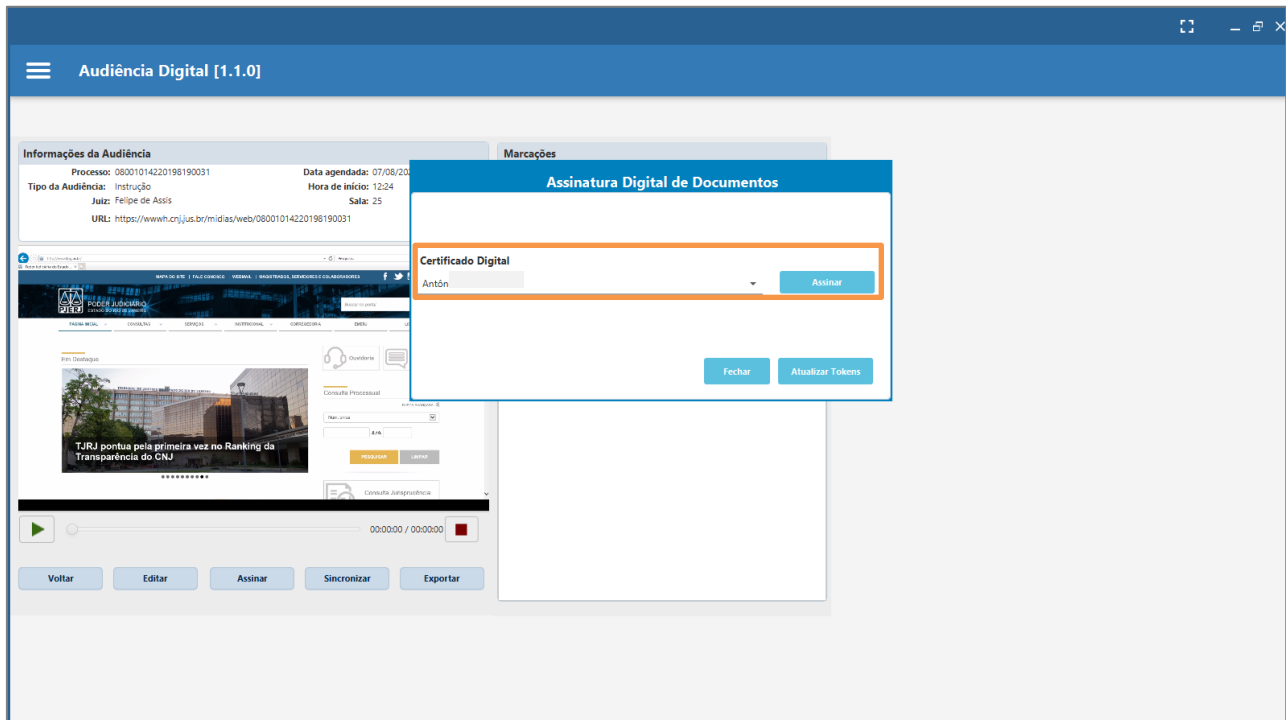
Audiência Digital [1.1.0]

Informações da Audiência

Processo: 08001014220198190031
Tipo da Audiência: Instrução
Juiz: Felipe de Assis
URL: https://wwwh.cnj.jus.br/midias/web/08001014220198190031

Data agendada: 07/08/20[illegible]
Hora de início: 12:24
Sala: 25

Marcações

MAPA DO SITE | FALE CONOSCO | WEBMAIL | MAGISTRADOS, SERVIDORES E COLABORADORES

PODER JUDICIÁRIO
ESTADO DO RIO DE JANEIRO
PJERJ

PÁGINA INICIAL | CONSULTAS | SERVIÇOS | INSTITUCIONAL | CORREGEDORIA | EMERJ

Em Destaque

TJRJ pontua pela primeira vez no Ranking da Transparência do CNJ

Ouvidoria

Consulta Processual

PESQUISAR | LIMPAR

Consulta Jurisprudência

00:00:00 / 00:00:00

Voltar | Editar | Assinar | Sincronizar | Exportar

Assinatura Digital de Documentos

Certificado Digital
Antôn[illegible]

Assinar

Fechar | Atualizar Tokens